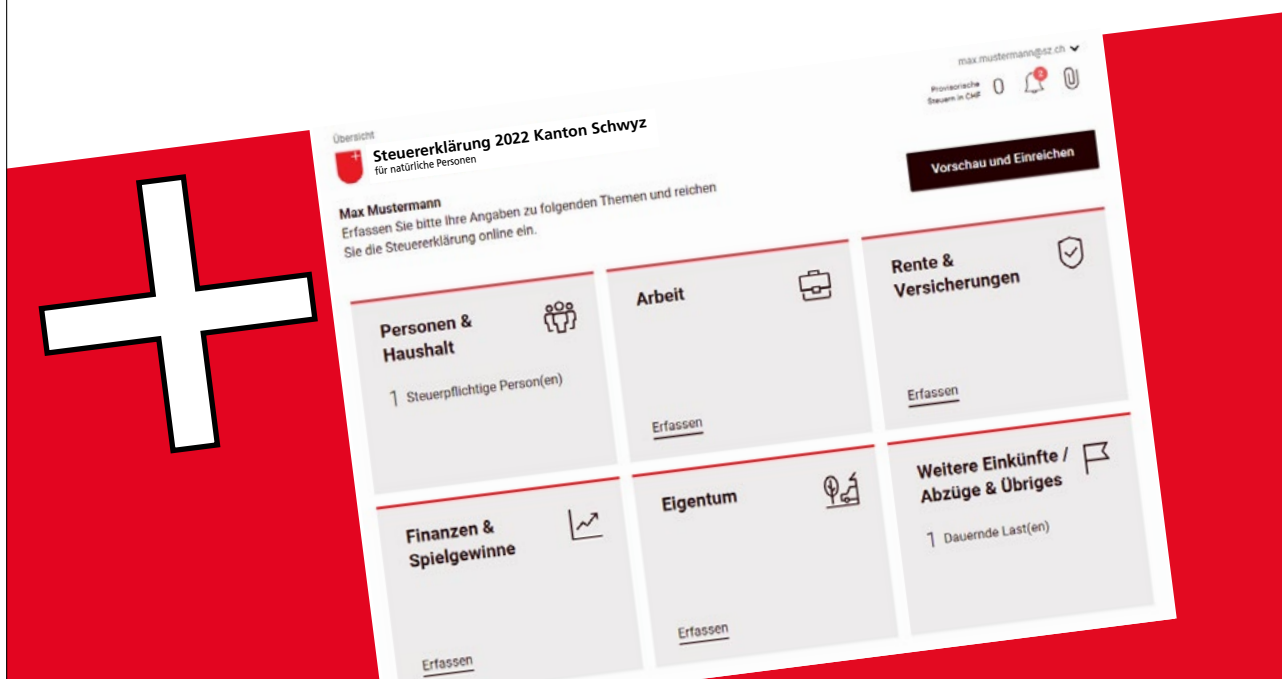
max.mustermann@sz.ch

Provisorische Steuern in CHF 0

2

Übersicht

Steuererklärung 2022 Kanton Schwyz

für natürliche Personen

Vorschau und Einreichen

Max Mustermann

Erfassen Sie bitte Ihre Angaben zu folgenden Themen und reichen Sie die Steuererklärung online ein.

Personen & Haushalt

1 Steuerpflichtige Person(en)

Arbeit

Erfassen

Rente & Versicherungen

Erfassen

Finanzen & Spielgewinne

Erfassen

Eigentum

Erfassen

Weitere Einkünfte / Abzüge & Übriges

1 Dauernde Last(en)